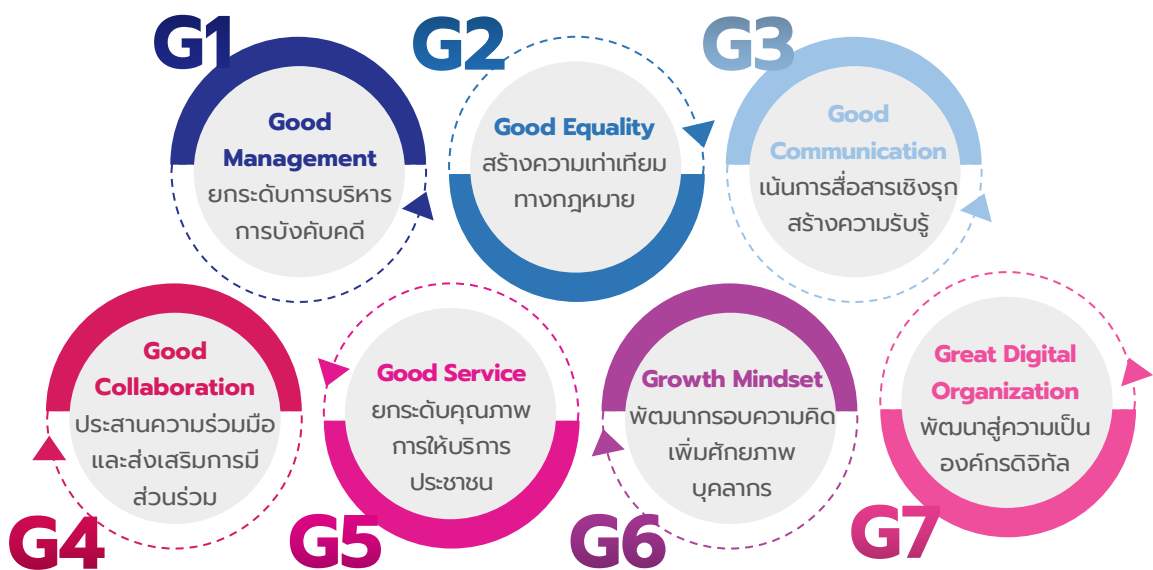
G1

Good Management
ยกระดับการบริหาร
การบังคับคดี

G2

Good Equality
สร้างความเท่าเทียม
ทางกฎหมาย

G3

Good Communication
เน้นการสื่อสารเชิงรุก
สร้างความรับรู้

Good Collaboration
ประสานความร่วมมือ
และส่งเสริมการมี
ส่วนร่วม

G4

Good Service
ยกระดับคุณภาพ
การให้บริการ
ประชาชน

G5

Growth Mindset
พัฒนากรอบความคิด
เพิ่มศักยภาพ
บุคลากร

G6

Great Digital Organization
พัฒนาสู่ความเป็น
องค์กรดิจิทัล

G7